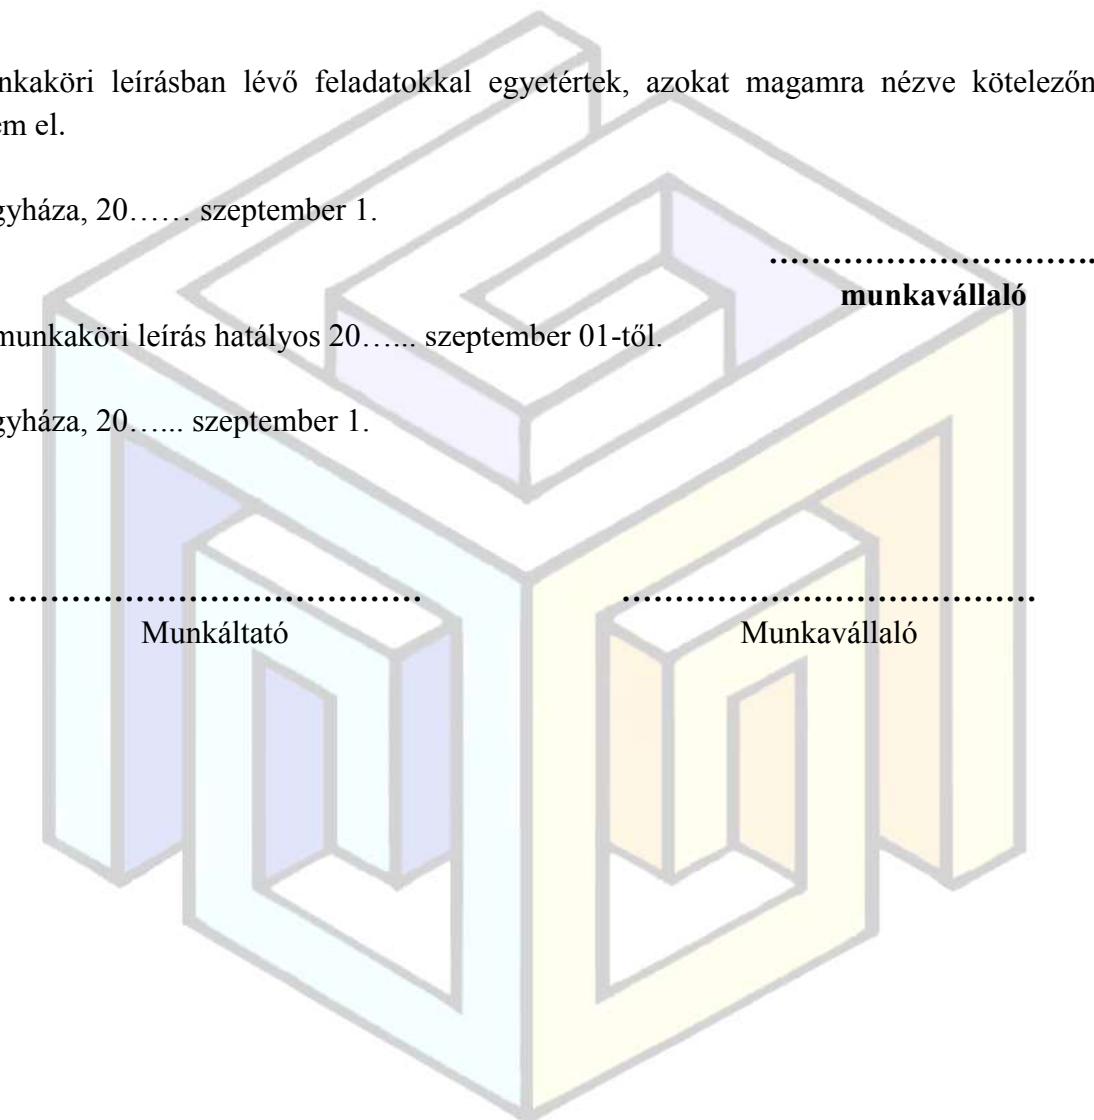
nkaköri leírásban lévő feladatokkal egyetértek, azokat magamra nézve kötelezőn em el.

gyháza, 20…… szeptember 1.

…………………………
munkavállaló

munkaköri leírás hatályos 20…... szeptember 01-től.

gyháza, 20…... szeptember 1.

………………………………
Munkáltató

………………………………
Munkavállaló